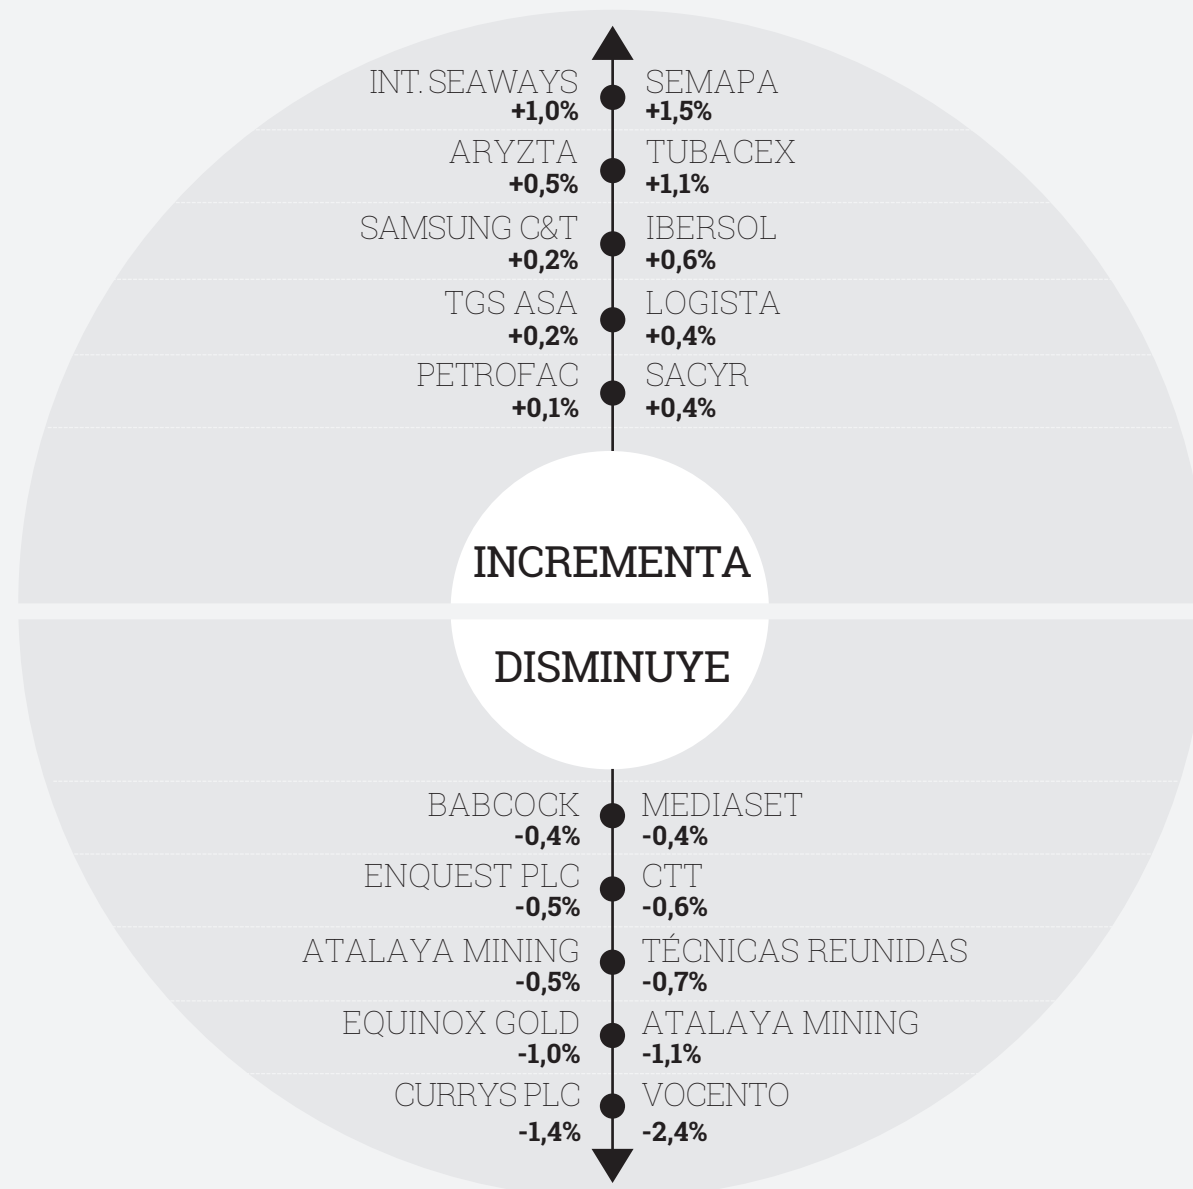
INT. SEAWAYS
+1,0%

SEMAPA
+1,5%

ARYZTA
+0,5%

TUBACEX
+1,1%

SAMSUNG C&T
+0,2%

IBERSOL
+0,6%

TGS ASA
+0,2%

LOGISTA
+0,4%

PETROFAC
+0,1%

SACYR
+0,4%

INCREMENTA

DISMINUYE

BABCOCK
-0,4%

MEDIASET
-0,4%

ENQUEST PLC
-0,5%

CTT
-0,6%

ATALAYA MINING
-0,5%

TÉCNICAS REUNIDAS
-0,7%

EQUINOX GOLD
-1,0%

ATALAYA MINING
-1,1%

CURRYS PLC
-1,4%

VOCENTO
-2,4%